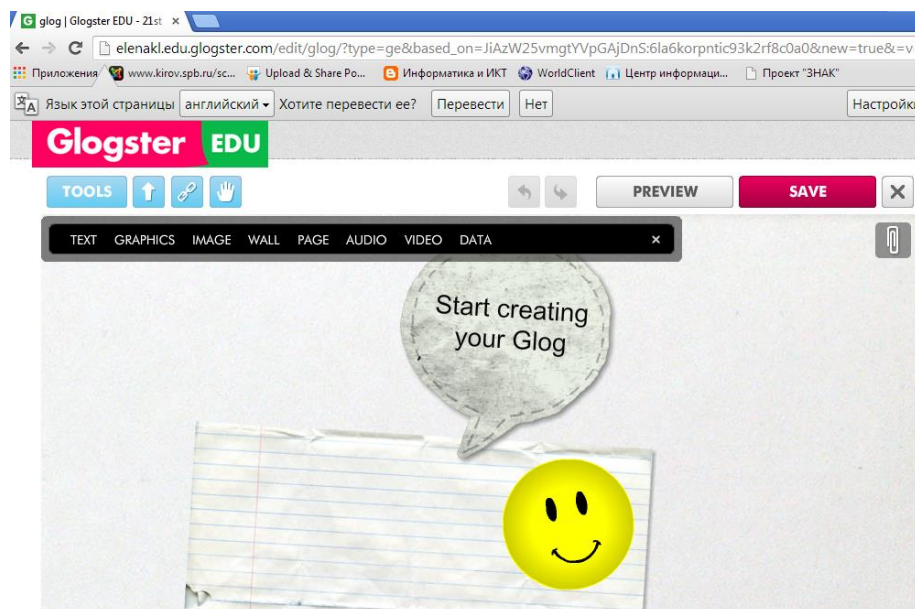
G glog | Glogster EDU - 21st ×

elenakl.edu.glogster.com/edit/glog/?type=ge&based_on=JiAzW25vmgtYVpGAjDnS:6la6korpntic93k2rf8c0a0&new=true&=v

Приложения www.kirov.spb.ru/sc... Upload & Share Po... Информатика и ИКТ WorldClient Центр информаци... Проект "ЗНАК"

Язык этой страницы английский Хотите перевести ее? Перевести Нет Настройк

Glogster EDU

TOOLS

PREVIEW SAVE ×

TEXT GRAPHICS IMAGE WALL PAGE AUDIO VIDEO DATA ×

Start creating your Glog